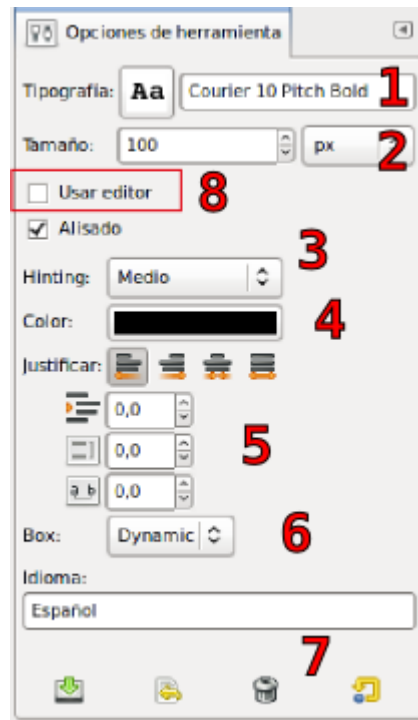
Opciones de herramienta

Tipografía: Aa Courier 10 Pitch Bold 1

Tamaño: 100 px 2

Usar editor 8

Alisado

3

Hinting: Medio

Color: 4

Justificar:

0,0

0,0 5

0,0

Box: Dynamic 6

Idioma:

Español

7